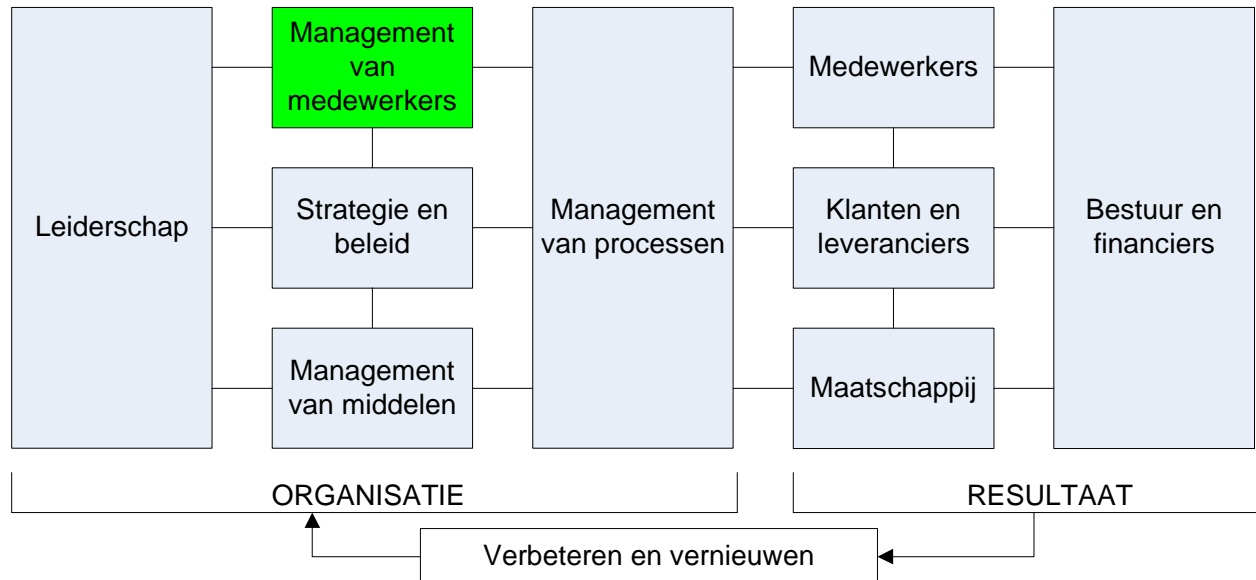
Leiderschap

Management van medewerkers

Strategie en beleid

Management van middelen

Management van processen

Medewerkers

Klanten en leveranciers

Maatschappij

Bestuur en financiers

ORGANISATIE

RESULTAAT

Verbeteren en vernieuwen